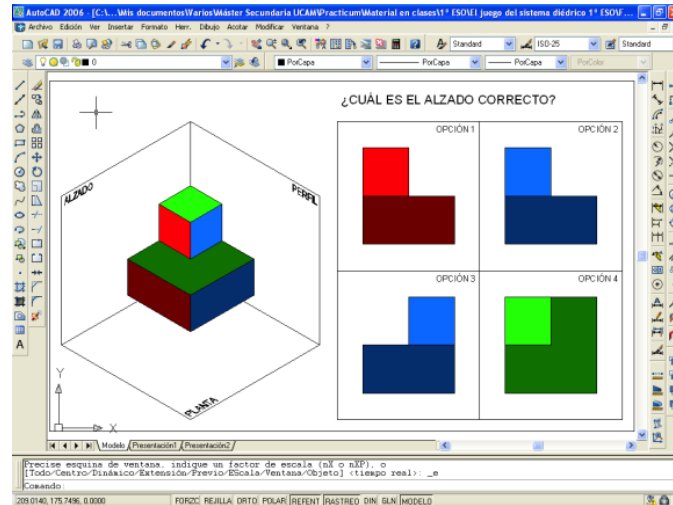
AutoCAD 2006 - [C:\...\Mis documentos\Varios\Máster Secundaria UCAM\Practicum\Material en clases\1º ESO\El juego del sistema diédrico 1º ESO\F...

Archivo Edición Ver Insertar Formato Herr. Dibujo Acotar Modificar Ventana ?

Standard ISO-25 Standard

0

PorCapa PorCapa PorCapa PorColor

¿CUÁL ES EL ALZADO CORRECTO?

ALZADO

PERFIL

PLANTA

| OPCIÓN 1 | OPCIÓN 2 |
|---|---|
| OPCIÓN 3 | OPCIÓN 4 |

Y

X

Modelo Presentación1 Presentación2

Precise esquina de ventana, indique un factor de escala (nX o nXP), o
[Todo/Centro/Dinámico/Extensión/Previo/EScala/Ventana/Objeto] <tiempo real>: _e

Comando:

209.0140, 175.7496, 0.0000 FORZC REJILLA ORTO POLAR REFENT RASTREO DIN GLN MODELO

A